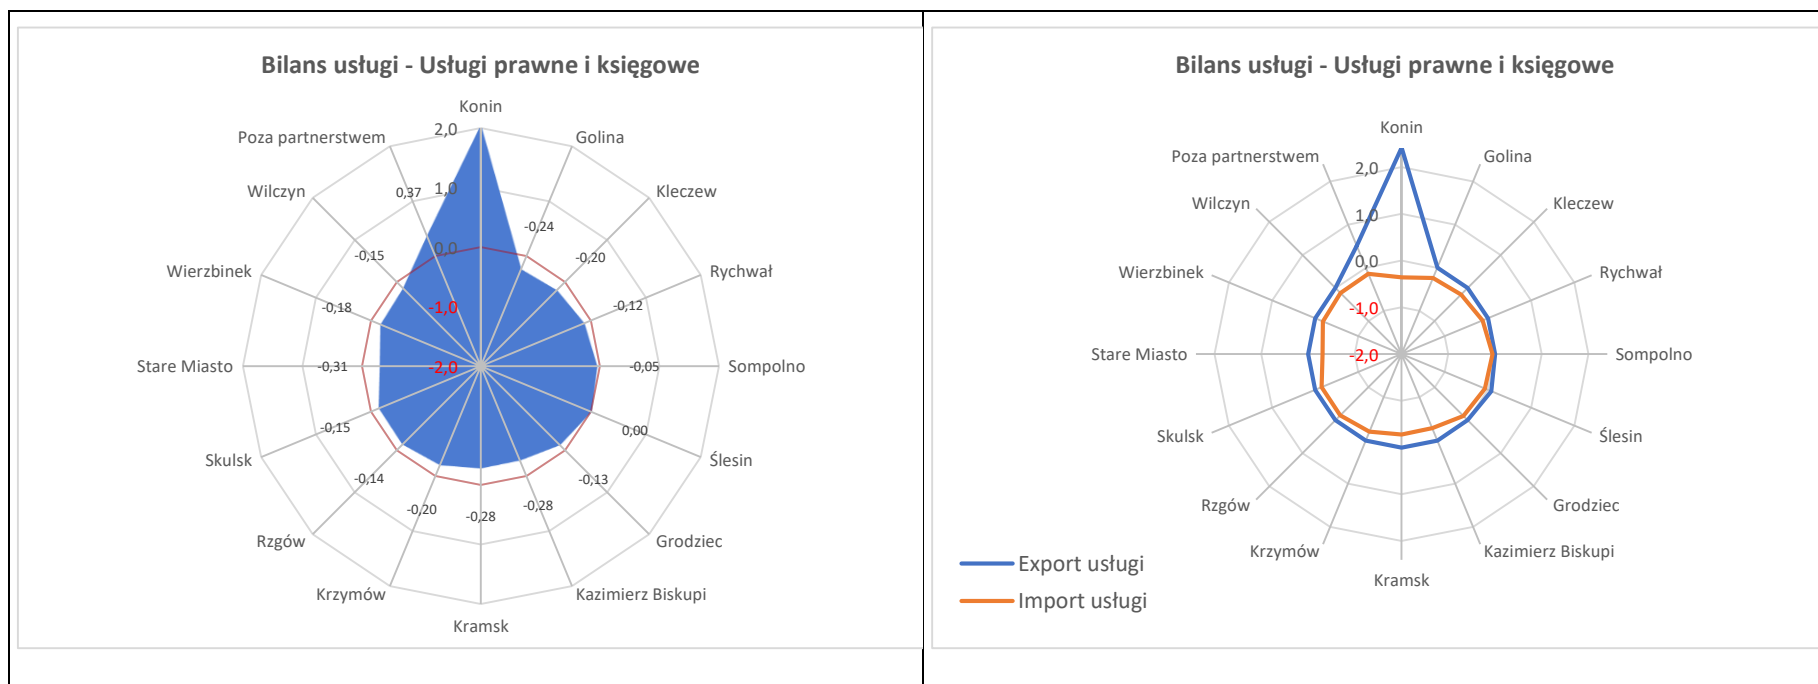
Bilans usługi - Usługi prawne i księgowe

Konin
Golina
Kleczew
Rychwał
Sompolno
Ślesin
Grodziec
Kazimierz Biskupi
Kramsk
Krzymów
Rzgów
Skulsk
Stare Miasto
Wierzbinek
Wilczyn
Poza partnerstwem

2,0
1,0
0,0
-1,0
-2,0

0,37
-0,24
-0,20
-0,12
-0,05
0,00
-0,13
-0,28
-0,28
-0,20
-0,14
-0,15
-0,31
-0,18
-0,15

Bilans usługi - Usługi prawne i księgowe

Konin
Golina
Kleczew
Rychwał
Sompolno
Ślesin
Grodziec
Kazimierz Biskupi
Kramsk
Krzymów
Rzgów
Skulsk
Stare Miasto
Wierzbinek
Wilczyn
Poza partnerstwem

2,0
1,0
0,0
-1,0
-2,0

Export usługi
Import usługi